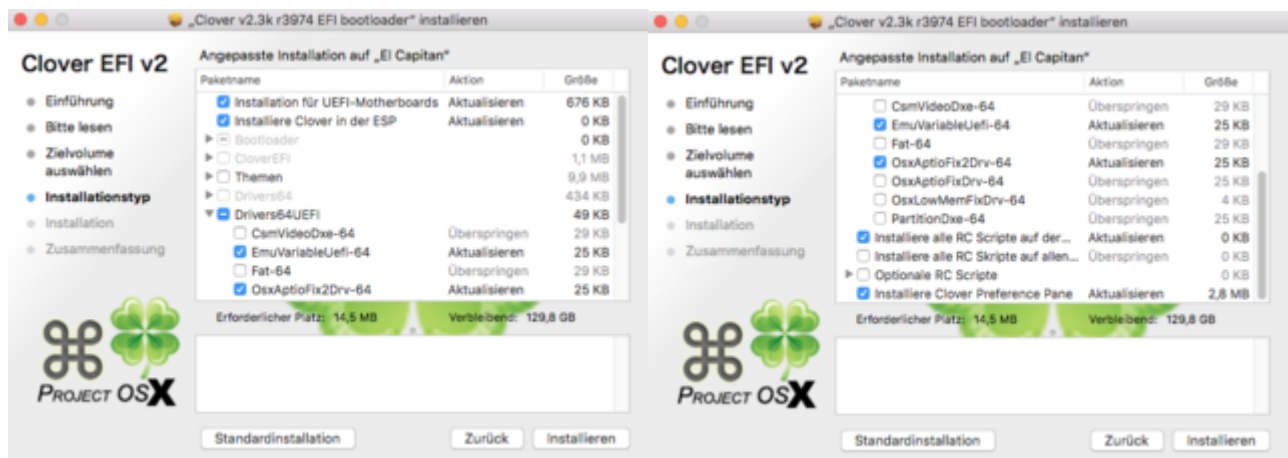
„Clover v2.3k r3974 EFI bootloader" installieren

Clover EFI v2

Einführung
Bitte lesen
Zielvolume auswählen
Installationstyp
Installation
Zusammenfassung

Angepasste Installation auf „El Capitan"

| Paketname | Aktion | Größe |
|---|---|---|
| Installation für UEFI-Motherboards | Aktualisieren | 676 KB |
| Installiere Clover in der ESP | Aktualisieren | 0 KB |
| Bootloader | | 0 KB |
| CloverEFI | | 1,1 MB |
| Themen | | 9,9 MB |
| Drivers64 | | 434 KB |
| Drivers64UEFI | | 49 KB |
| CsmVideoDxe-64 | Überspringen | 29 KB |
| EmuVariableUefi-64 | Aktualisieren | 25 KB |
| Fat-64 | Überspringen | 29 KB |
| OsxAptioFix2Drv-64 | Aktualisieren | 25 KB |

Erforderlicher Platz: 14,5 MB    Verbleibend: 129,8 GB

Project OSX

Standardinstallation    Zurück    Installieren

„Clover v2.3k r3974 EFI bootloader" installieren

Clover EFI v2

Einführung
Bitte lesen
Zielvolume auswählen
Installationstyp
Installation
Zusammenfassung

Angepasste Installation auf „El Capitan"

| Paketname | Aktion | Größe |
|---|---|---|
| CsmVideoDxe-64 | Überspringen | 29 KB |
| EmuVariableUefi-64 | Aktualisieren | 25 KB |
| Fat-64 | Überspringen | 29 KB |
| OsxAptioFix2Drv-64 | Aktualisieren | 25 KB |
| OsxAptioFixDrv-64 | Überspringen | 25 KB |
| OsxLowMemFixDrv-64 | Überspringen | 4 KB |
| PartitionDxe-64 | Überspringen | 25 KB |
| Installiere alle RC Scripte auf der... | Aktualisieren | 0 KB |
| Installiere alle RC Skripte auf allen... | Überspringen | 0 KB |
| Optionale RC Scripte | | 0 KB |
| Installiere Clover Preference Pane | Aktualisieren | 2,8 MB |

Erforderlicher Platz: 14,5 MB    Verbleibend: 129,8 GB

Project OSX

Standardinstallation    Zurück    Installieren